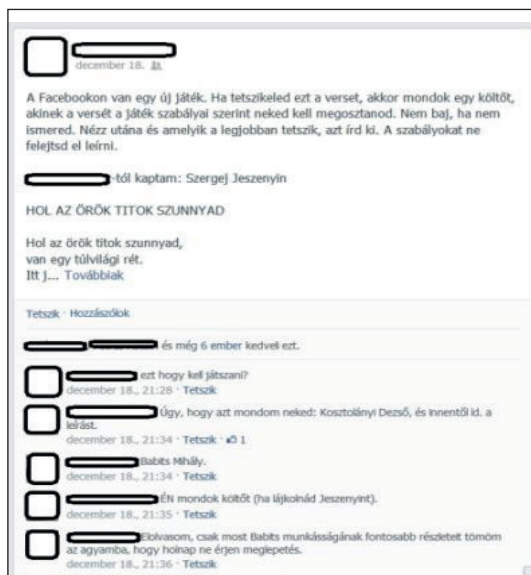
december 18.

A Facebookon van egy új játék. Ha tetszikeled ezt a verset, akkor mondok egy költőt, akinek a versét a játék szabályai szerint neked kell megosztanod. Nem baj, ha nem ismered. Nézz utána és amelyik a legjobban tetszik, azt írd ki. A szabályokat ne felejtsd el leírni.

-tól kaptam: Szergej Jeszenyin

HOL AZ ÖRÖK TITOK SZUNNYAD

Hol az örök titok szunnyad,
van egy túlvilági rét.
Itt j... Továbbiak

Tetszik · Hozzászólok

és még 6 ember kedveli ezt.

ezt hogy kell játszani?
december 18., 21:28 · Tetszik

Úgy, hogy azt mondom neked: Kosztolányi Dezső, és innentől id. a leírást.
december 18., 21:34 · Tetszik · 1

Babits Mihály.
december 18., 21:34 · Tetszik

ÉN mondok költőt (ha lájkolnád Jeszenyint).
december 18., 21:35 · Tetszik

Elolvasom, csak most Babits munkásságának fontosabb részleteit tömöm az agyamba, hogy holnap ne érjen meglepetés.
december 18., 21:36 · Tetszik